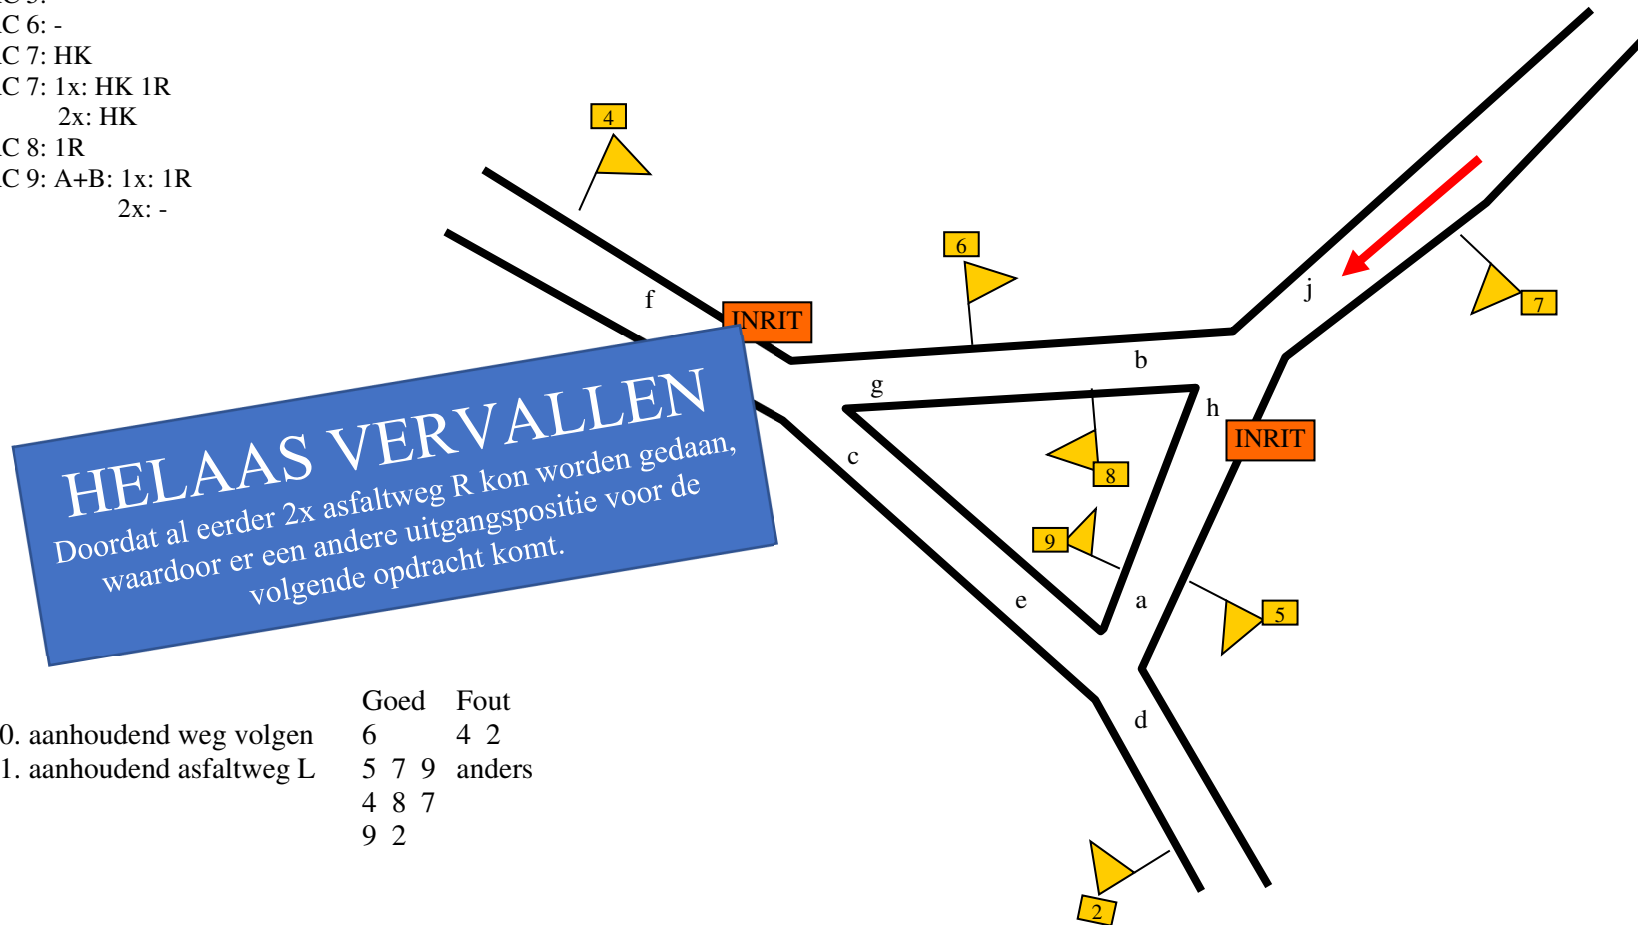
C 6: -
C 7: HK
C 7: 1x: HK 1R
2x: HK
C 8: 1R
C 9: A+B: 1x: 1R
2x: -

4

6

INRIT

f

j

7

b

g

h

INRIT

8

c

9

e

a

5

d

2

HELAAS VERVALLEN

Doordat al eerder 2x asfaltweg R kon worden gedaan, waardoor er een andere uitgangspositie voor de volgende opdracht komt.

| | Goed | Fout |
|---|---|---|
| 0. aanhoudend weg volgen | 6 | 4 2 |
| 1. aanhoudend asfaltweg L | 5 7 9 | anders |
| | 4 8 7 | |
| | 9 2 | |